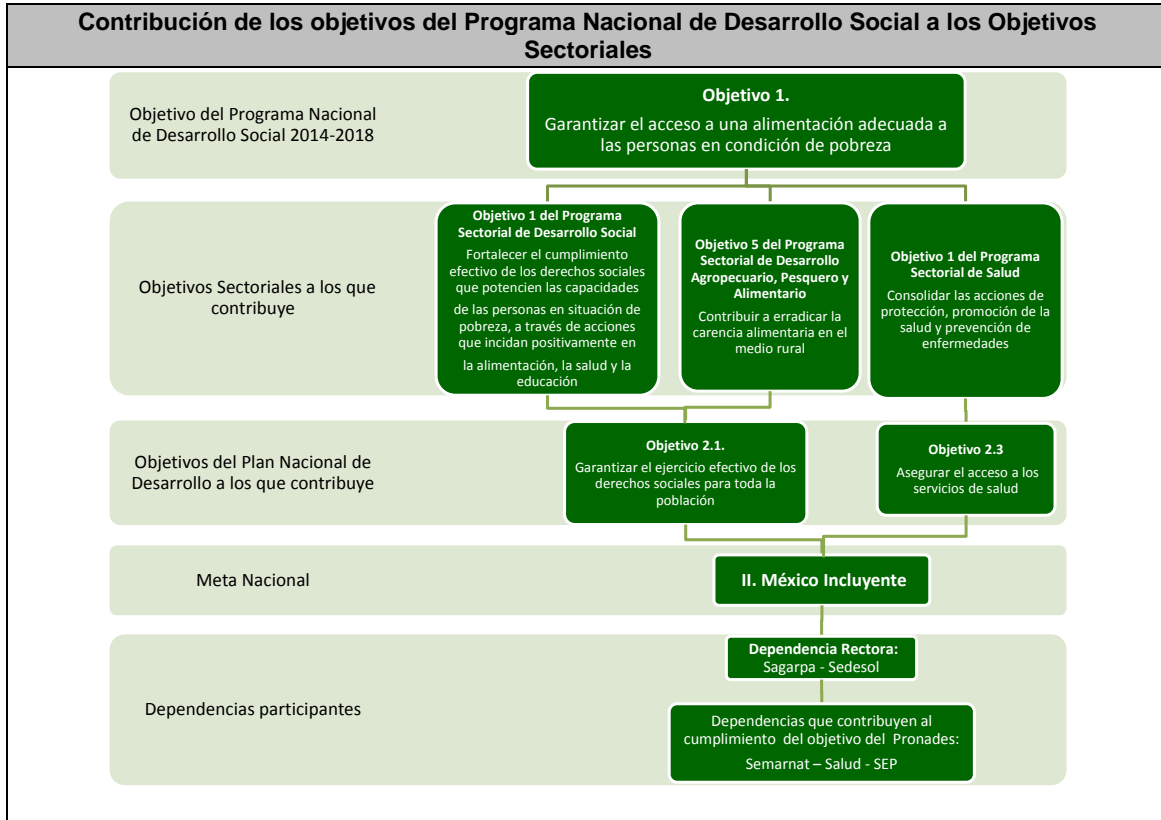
Contribución de los objetivos del Programa Nacional de Desarrollo Social a los Objetivos Sectoriales

Objetivo del Programa Nacional de Desarrollo Social 2014-2018

Objetivo 1.

Garantizar el acceso a una alimentación adecuada a las personas en condición de pobreza

Objetivos Sectoriales a los que contribuye

Objetivo 1 del Programa Sectorial de Desarrollo Social

Fortalecer el cumplimiento efectivo de los derechos sociales que potencien las capacidades de las personas en situación de pobreza, a través de acciones que incidan positivamente en la alimentación, la salud y la educación

Objetivo 5 del Programa Sectorial de Desarrollo Agropecuario, Pesquero y Alimentario

Contribuir a erradicar la carencia alimentaria en el medio rural

Objetivo 1 del Programa Sectorial de Salud

Consolidar las acciones de protección, promoción de la salud y prevención de enfermedades

Objetivos del Plan Nacional de Desarrollo a los que contribuye

Objetivo 2.1.

Garantizar el ejercicio efectivo de los derechos sociales para toda la población

Objetivo 2.3

Asegurar el acceso a los servicios de salud

Meta Nacional

II. México Incluyente

Dependencias participantes

Dependencia Rectora:
Sagarpa - Sedesol

Dependencias que contribuyen al cumplimiento del objetivo del Pronades:

Semarnat – Salud - SEP